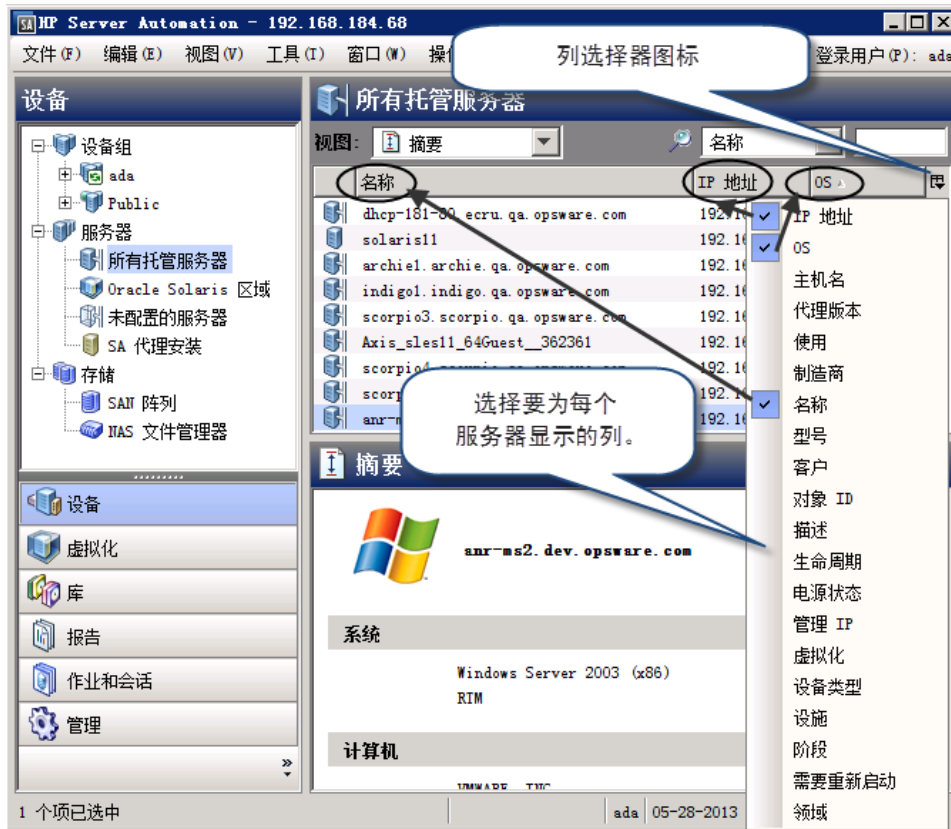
SA HP Server Automation - 192.168.184.68

文件(F) 编辑(E) 视图(V) 工具(T) 窗口(W) 操 登录用户(P): ada

列选择器图标

设备

设备组
ada
Public
服务器
所有托管服务器
Oracle Solaris 区域
未配置的服务器
SA 代理安装
存储
SAN 阵列
NAS 文件管理器

设备
虚拟化
库
报告
作业和会话
管理

所有托管服务器

视图: 摘要

名称

| 名称 | IP 地址 | OS |
|---|---|---|
| dhcp-181-80.ecru.qa.opsware.com | 192.1 | |
| solaris11 | 192.16 | |
| archie1.archie.qa.opsware.com | 192.16 | |
| indigo1.indigo.qa.opsware.com | 192.16 | |
| scorpio3.scorpio.qa.opsware.com | 192.16 | |
| Axis_sles11_64Guest__362361 | 192.16 | |
| scorpio4 | 192.16 | |
| scorp | 192.16 | |
| anr-m | 192.16 | |

IP 地址
OS
主机名
代理版本
使用
制造商
名称
型号
客户
对象 ID
描述
生命周期
电源状态
管理 IP
虚拟化
设备类型
设施
阶段
需要重新启动
领域

选择要为每个服务器显示的列。

摘要

anr-ms2.dev.opsware.com

系统

Windows Server 2003 (x86)
RIM

计算机

VMWARE, INC

1 个项已选中 ada 05-28-2013